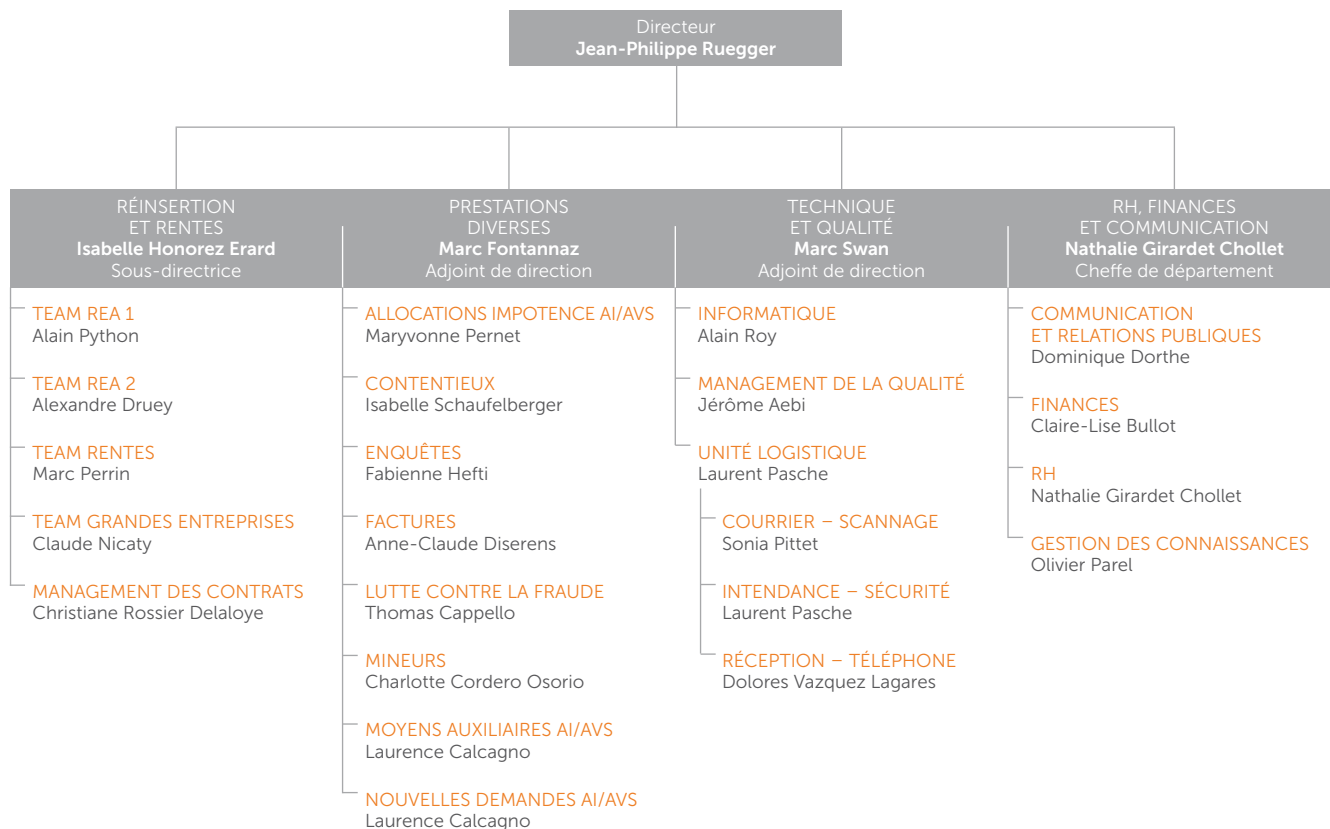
Directeur
**Jean-Philippe Ruegger**

RÉINSERTION ET RENTES
**Isabelle Honorez Erard**
Sous-directrice

TEAM REA 1
Alain Python

TEAM REA 2
Alexandre Druey

TEAM RENTES
Marc Perrin

TEAM GRANDES ENTREPRISES
Claude Nicaty

MANAGEMENT DES CONTRATS
Christiane Rossier Delaloye

PRESTATIONS DIVERSES
**Marc Fontannaz**
Adjoint de direction

ALLOCATIONS IMPOTENCE AI/AVS
Maryvonne Pernet

CONTENTIEUX
Isabelle Schaufelberger

ENQUÊTES
Fabienne Hefti

FACTURES
Anne-Claude Diserens

LUTTE CONTRE LA FRAUDE
Thomas Cappello

MINEURS
Charlotte Cordero Osorio

MOYENS AUXILIAIRES AI/AVS
Laurence Calcagno

NOUVELLES DEMANDES AI/AVS
Laurence Calcagno

TECHNIQUE ET QUALITÉ
**Marc Swan**
Adjoint de direction

INFORMATIQUE
Alain Roy

MANAGEMENT DE LA QUALITÉ
Jérôme Aebi

UNITÉ LOGISTIQUE
Laurent Pasche

COURRIER – SCANNAGE
Sonia Pittet

INTENDANCE – SÉCURITÉ
Laurent Pasche

RÉCEPTION – TÉLÉPHONE
Dolores Vazquez Lagares

RH, FINANCES ET COMMUNICATION
**Nathalie Girardet Chollet**
Cheffe de département

COMMUNICATION ET RELATIONS PUBLIQUES
Dominique Dorthe

FINANCES
Claire-Lise Bullot

RH
Nathalie Girardet Chollet

GESTION DES CONNAISSANCES
Olivier Parel